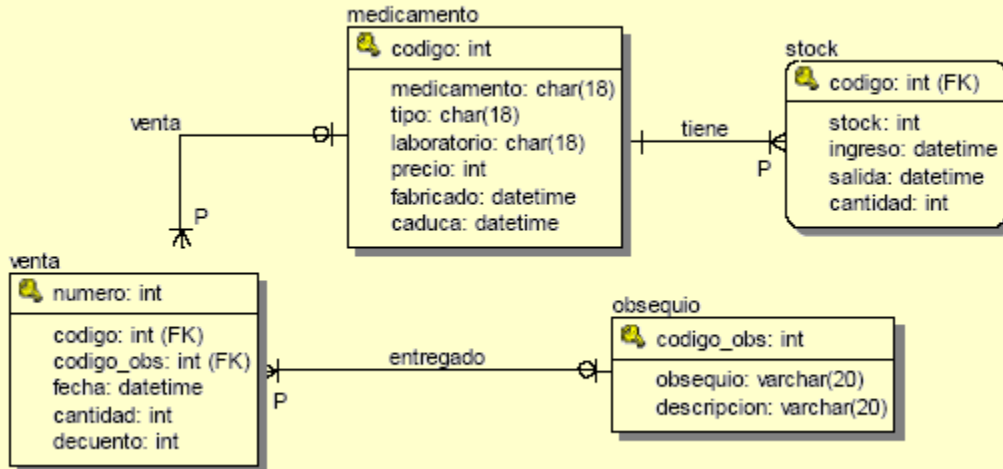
medicamento

codigo: int

medicamento: char(18)
tipo: char(18)
laboratorio: char(18)
precio: int
fabricado: datetime
caduca: datetime

stock

codigo: int (FK)

stock: int
ingreso: datetime
salida: datetime
cantidad: int

venta

tiene

P

P

venta

numero: int

codigo: int (FK)
codigo_obs: int (FK)
fecha: datetime
cantidad: int
decuento: int

entregado

P

obsequio

codigo_obs: int

obsequio: varchar(20)
descripcion: varchar(20)